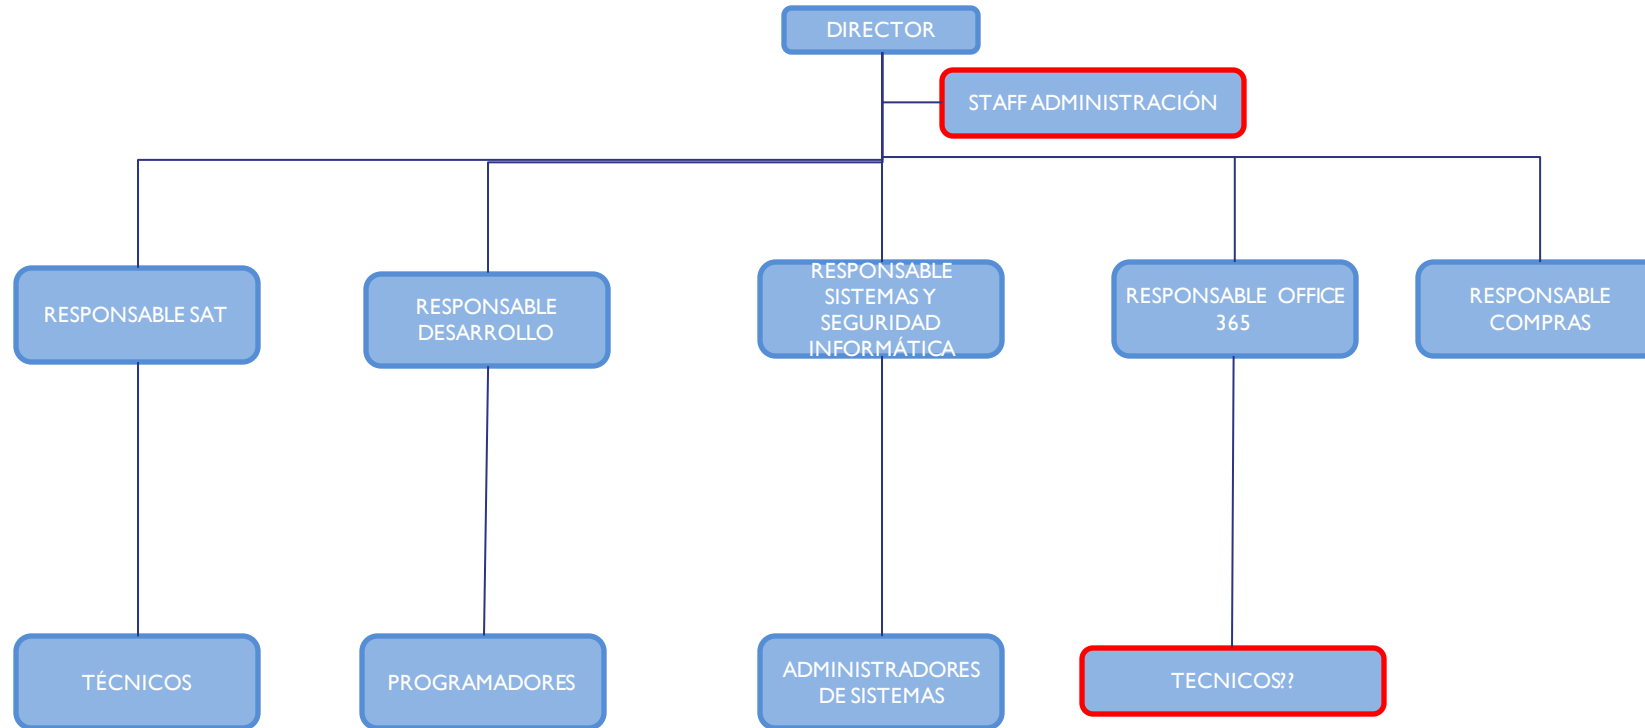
DIRECTOR

STAFF ADMINISTRACIÓN

RESPONSABLE SAT

RESPONSABLE DESARROLLO

RESPONSABLE SISTEMAS Y SEGURIDAD INFORMÁTICA

RESPONSABLE OFFICE 365

RESPONSABLE COMPRAS

TÉCNICOS

PROGRAMADORES

ADMINISTRADORES DE SISTEMAS

TECNICOS??